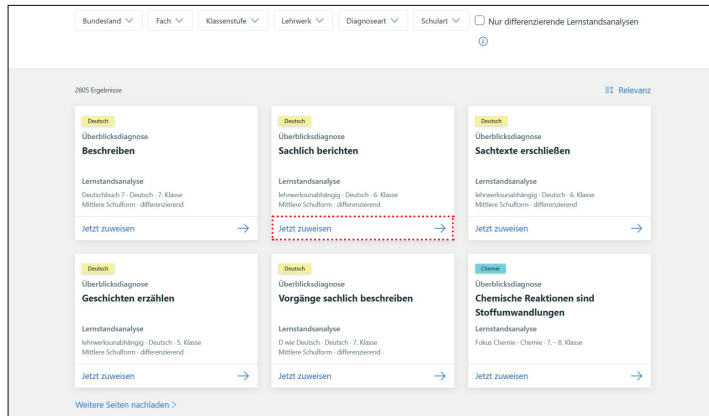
Bundesland Fach Klassenstufe Lehrwerk Diagnoseart Schulart Nur differenzierende Lernstandsanalysen

2805 Ergebnisse

Relevanz

Deutsch
Überblicksdiagnose
Beschreiben
Lernstandsanalyse
Deutschbuch 7 · Deutsch · 7. Klasse
Mittlere Schulform · differenzierend
Jetzt zuweisen

Deutsch
Überblicksdiagnose
Sachlich berichten
Lernstandsanalyse
lehrwerksunabhängig · Deutsch · 6. Klasse
Mittlere Schulform · differenzierend
Jetzt zuweisen

Deutsch
Überblicksdiagnose
Sachtexte erschließen
Lernstandsanalyse
lehrwerksunabhängig · Deutsch · 6. Klasse
Mittlere Schulform · differenzierend
Jetzt zuweisen

Deutsch
Überblicksdiagnose
Geschichten erzählen
Lernstandsanalyse
lehrwerksunabhängig · Deutsch · 5. Klasse
Mittlere Schulform · differenzierend
Jetzt zuweisen

Deutsch
Überblicksdiagnose
Vorgänge sachlich beschreiben
Lernstandsanalyse
D wie Deutsch · Deutsch · 7. Klasse
Mittlere Schulform · differenzierend
Jetzt zuweisen

Chemie
Überblicksdiagnose
Chemische Reaktionen sind Stoffumwandlungen
Lernstandsanalyse
Fokus Chemie · Chemie · 7. - 8. Klasse
Jetzt zuweisen

Weitere Seiten nachladen >